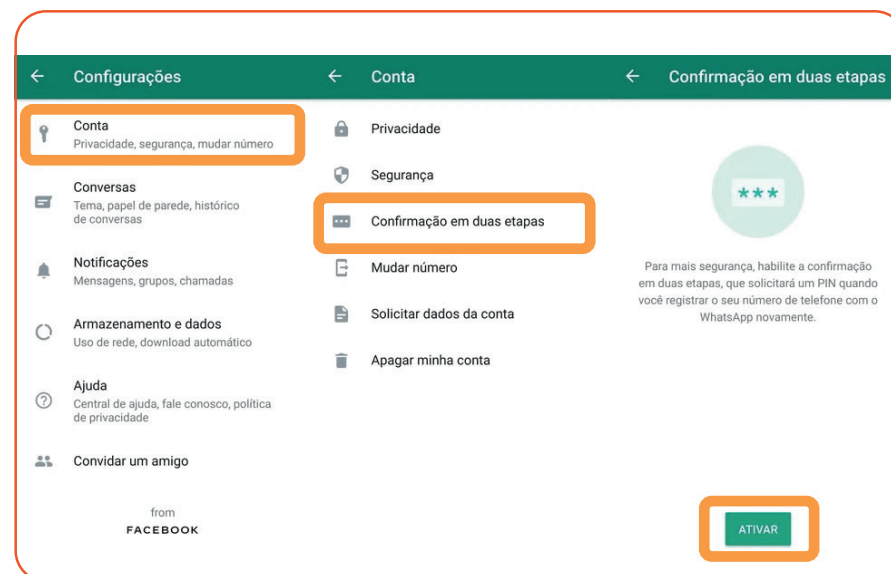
Configurações

Conta
Privacidade, segurança, mudar número

Conversas
Tema, papel de parede, histórico de conversas

Notificações
Mensagens, grupos, chamadas

Armazenamento e dados
Uso de rede, download automático

Ajuda
Central de ajuda, fale conosco, política de privacidade

Convidar um amigo

from
FACEBOOK

Conta

Privacidade

Segurança

Confirmação em duas etapas

Mudar número

Solicitar dados da conta

Apagar minha conta

Confirmação em duas etapas

***

Para mais segurança, habilite a confirmação em duas etapas, que solicitará um PIN quando você registrar o seu número de telefone com o WhatsApp novamente.

ATIVAR